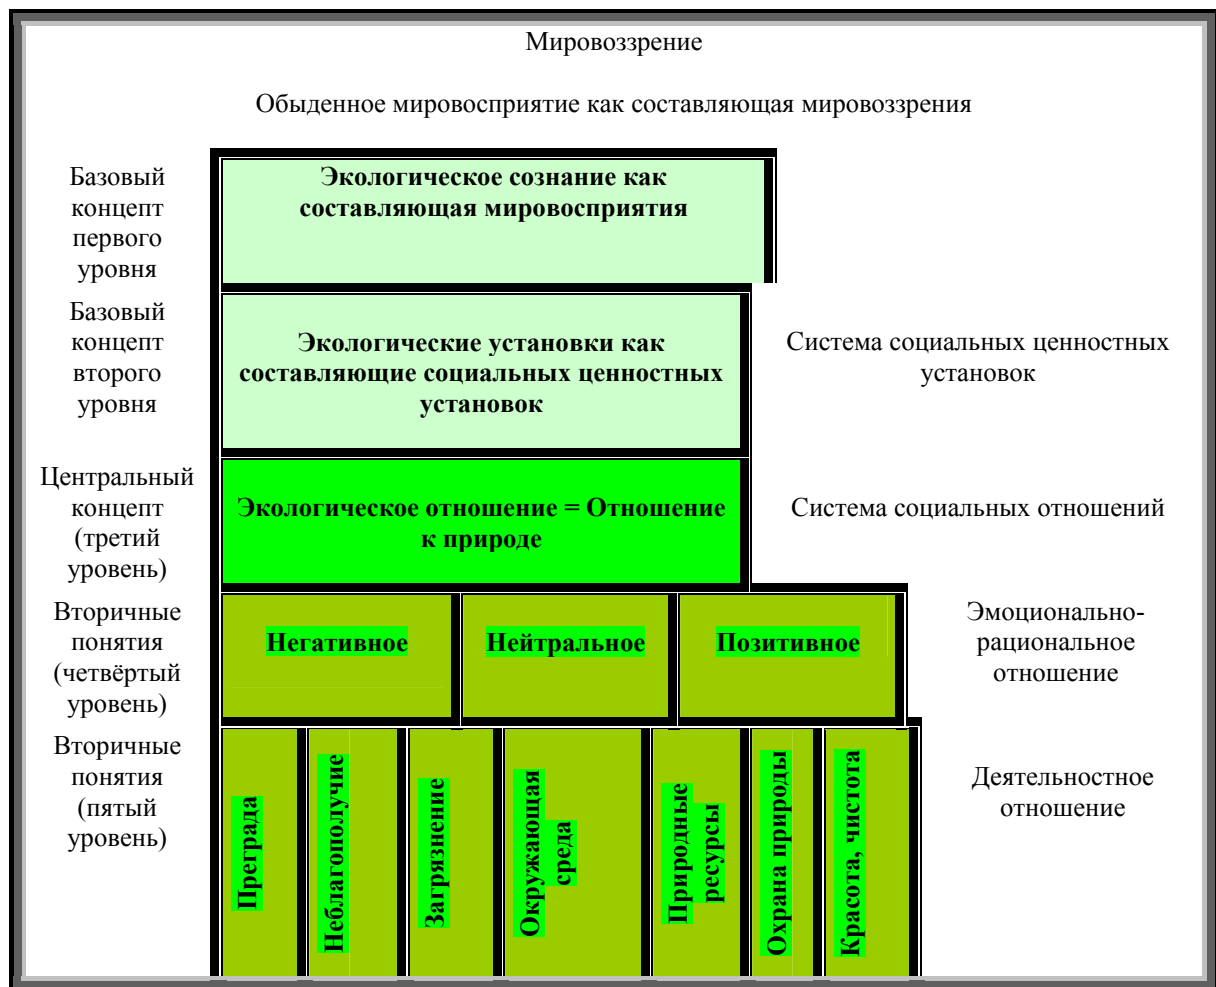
Мировоззрение

Обыденное мировосприятие как составляющая мировоззрения

Базовый концепт первого уровня

Экологическое сознание как составляющая мировосприятия

Базовый концепт второго уровня

Экологические установки как составляющие социальных ценностных установок

Система социальных ценностных установок

Центральный концепт (третий уровень)

Экологическое отношение = Отношение к природе

Система социальных отношений

Вторичные понятия (четвёртый уровень)

Негативное

Нейтральное

Позитивное

Эмоционально-рациональное отношение

Вторичные понятия (пятый уровень)

Преграда

Неблагополучие

Загрязнение

Окружающая среда

Природные ресурсы

Охрана природы

Красота, чистота

Деятельностное отношение